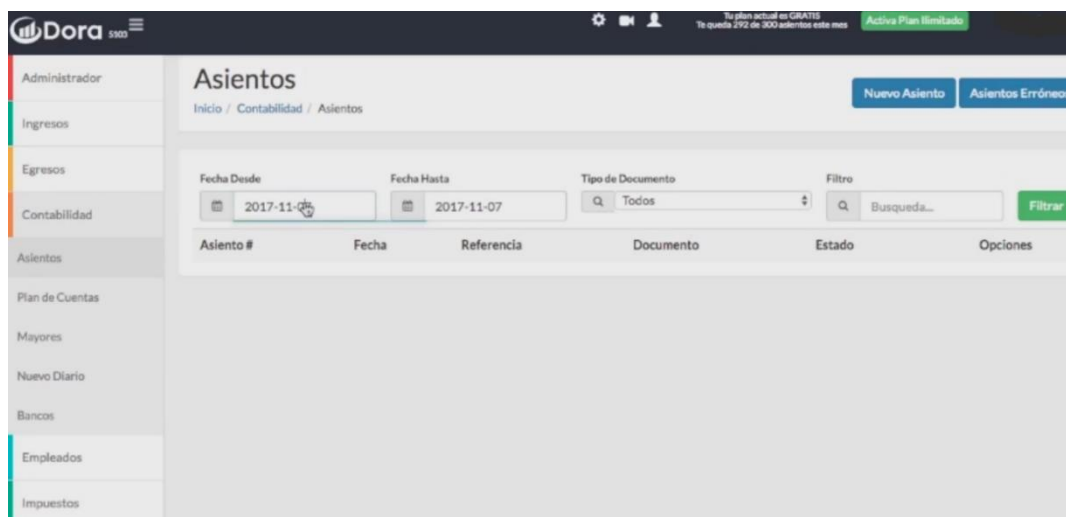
Dora 5503

Tu plan actual es GRATIS
Te queda 292 de 300 asientos este mes

Activa Plan Ilimitado

Administrador
Ingresos
Egresos
Contabilidad
Asientos
Plan de Cuentas
Mayores
Nuevo Diario
Bancos
Empleados
Impuestos

Asientos
Inicio / Contabilidad / Asientos

Nuevo Asiento
Asientos Erróneo

Fecha Desde
2017-11-0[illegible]
Fecha Hasta
2017-11-07
Tipo de Documento
Todos
Filtro
Busqueda...
Filtrar

| Asiento # | Fecha | Referencia | Documento | Estado | Opciones |
|---|---|---|---|---|---|